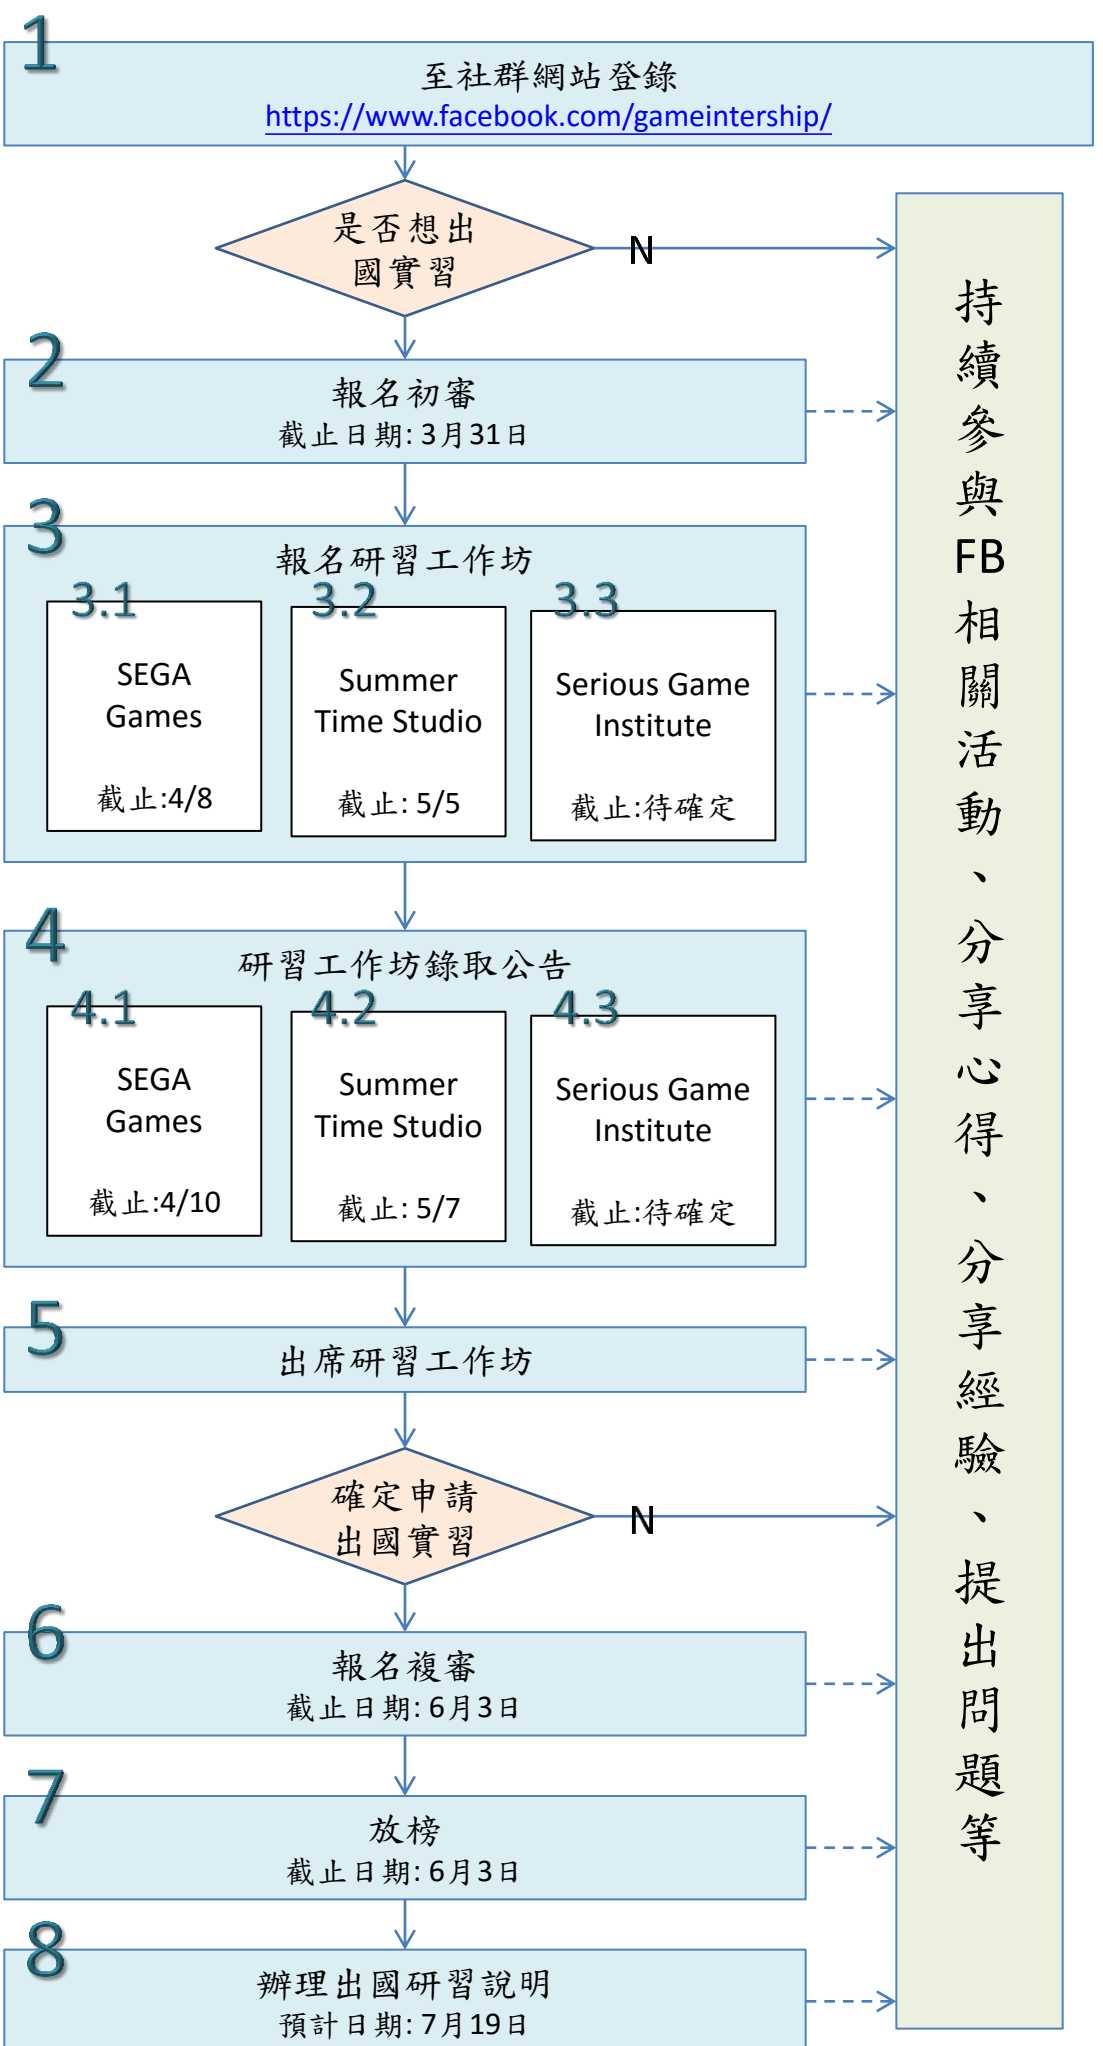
1
至社群網站登錄
https://www.facebook.com/gameintership/

是否想出國實習
N

2
報名初審
截止日期: 3月31日

3
報名研習工作坊
3.1
SEGA Games
截止:4/8
3.2
Summer Time Studio
截止: 5/5
3.3
Serious Game Institute
截止:待確定

4
研習工作坊錄取公告
4.1
SEGA Games
截止:4/10
4.2
Summer Time Studio
截止: 5/7
4.3
Serious Game Institute
截止:待確定

5
出席研習工作坊

確定申請出國實習
N

6
報名複審
截止日期: 6月3日

7
放榜
截止日期: 6月3日

8
辦理出國研習說明
預計日期: 7月19日

持續參與FB相關活動、分享心得、分享經驗、提出問題等